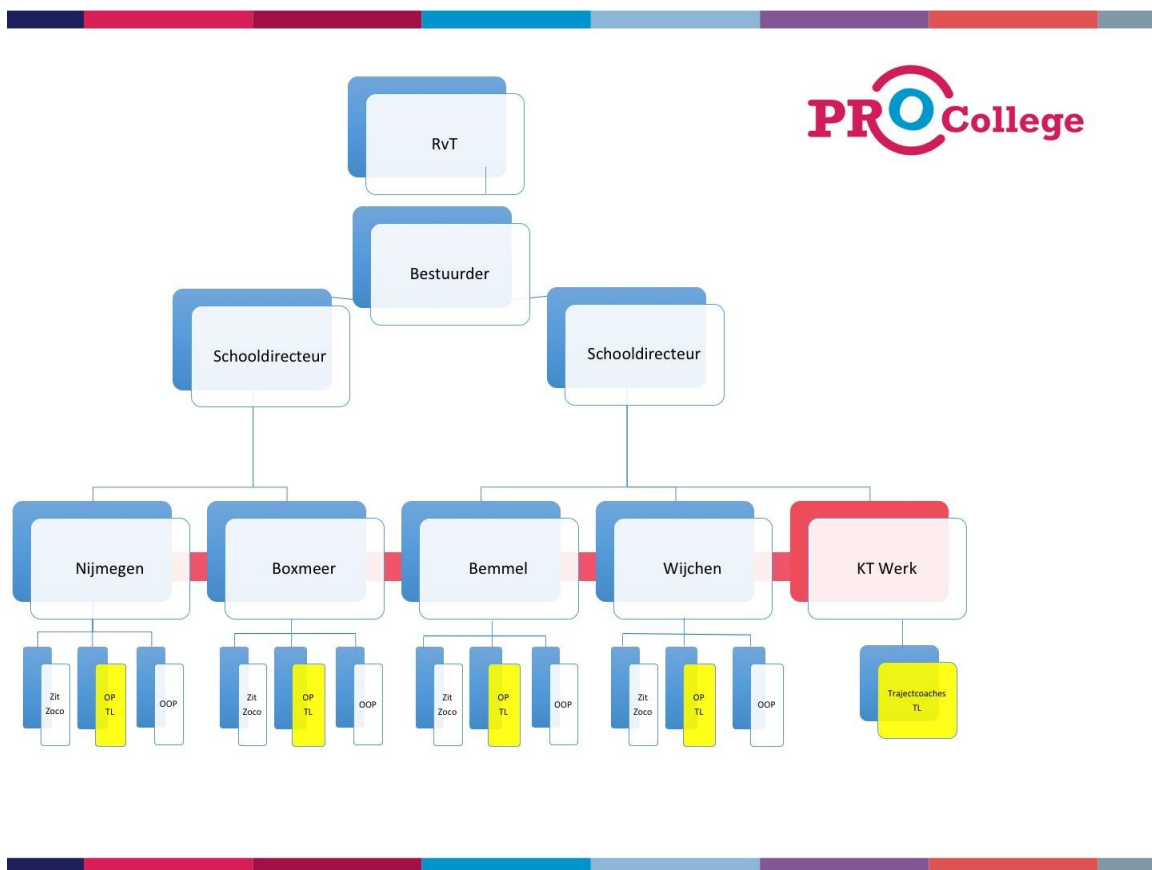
PRO College

RvT

Bestuurder

Schooldirecteur

Schooldirecteur

Nijmegen

Boxmeer

Bemmel

Wijchen

KT Werk

Zit Zoco

OP TL

OOP

Zit Zoco

OP TL

OOP

Zit Zoco

OP TL

OOP

Zit Zoco

OP TL

OOP

Trajectcoaches TL